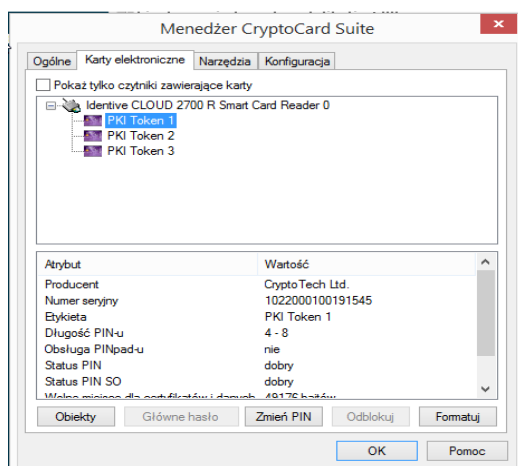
Menedżer CryptoCard Suite

Ogólne | Karty elektroniczne | Narzędzia | Konfiguracja

Pokaż tylko czytniki zawierające karty

Identive CLOUD 2700 R Smart Card Reader 0
PKI Token 1
PKI Token 2
PKI Token 3

| Atrybut | Wartość |
|---|---|
| Producent | CryptoTech Ltd. |
| Numer seryjny | 1022000100191545 |
| Etykieta | PKI Token 1 |
| Długość PIN-u | 4 - 8 |
| Obsługa PINpad-u | nie |
| Status PIN | dobry |
| Status PIN SO | dobry |
| Wolne miejsce dla certyfikatów i danych | 49176 bajtów |

Obiekty | Główne hasło | Zmień PIN | Odblokuj | Formatuj

OK | Pomoc